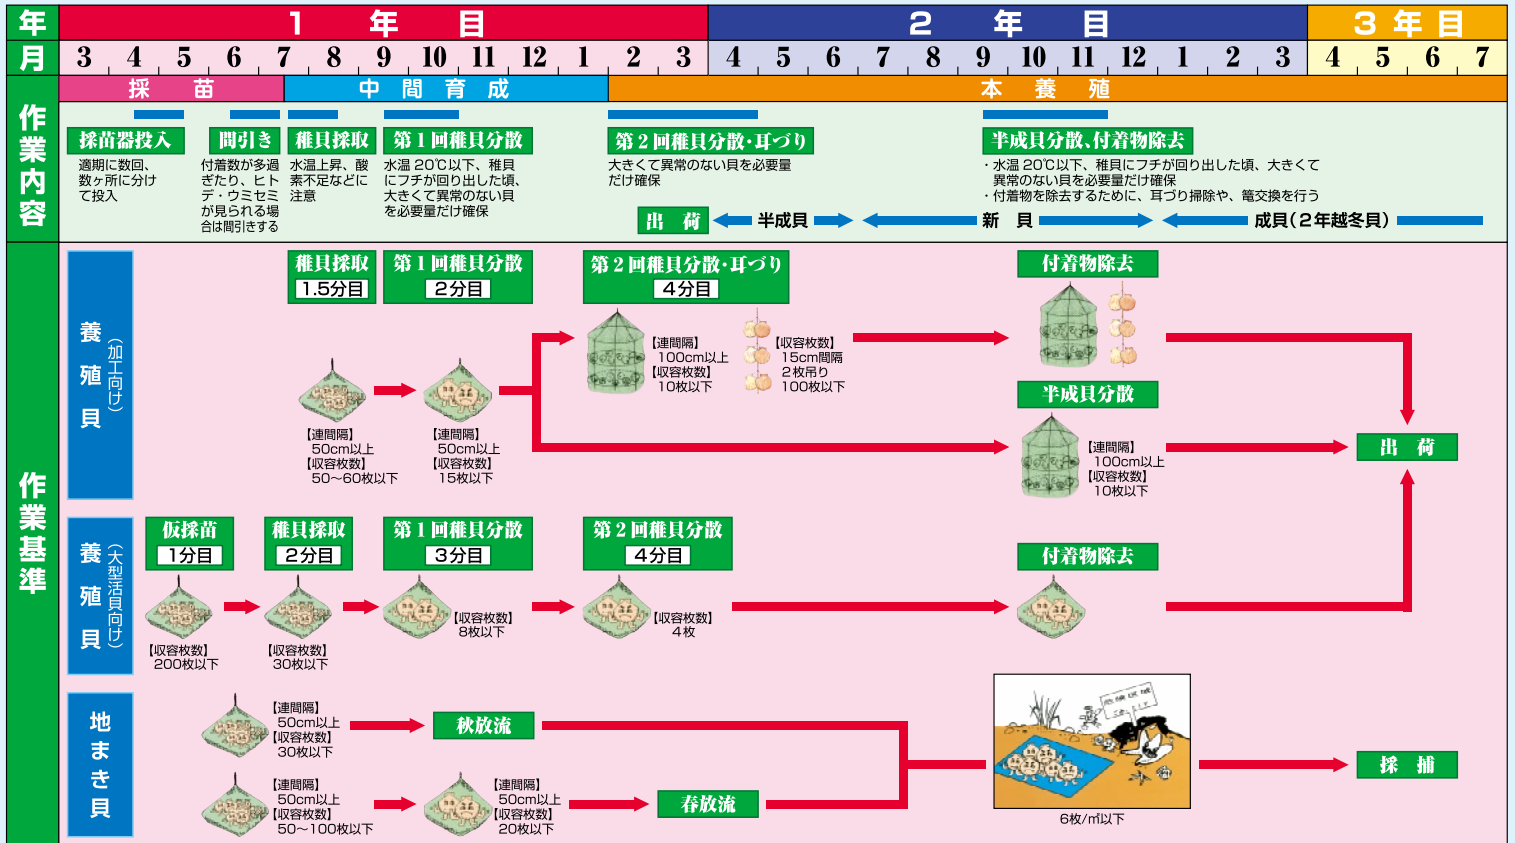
| 年 | 1 年 目 | 2 年 目 | 3 年 目 |
|---|---|---|---|
| 月 | 3 4 5 6 7 8 9 10 11 12 1 2 3 | 4 5 6 7 8 9 10 11 12 1 2 3 | 4 5 6 7 |

採 苗
中 間 育 成
本 養 殖

作業内容

採苗器投入
適期に数回、数ヶ所に分けて投入

間引き
付着数が多過ぎたり、ヒトデ・ウミセミが見られる場合は間引きする

稚貝採取
水温上昇、酸素不足などに注意

第1回稚貝分散
水温 20℃以下、稚貝にフチが回り出した頃、大きくて異常のない貝を必要量だけ確保

第2回稚貝分散・耳づり
大きくて異常のない貝を必要量だけ確保

半成貝分散、付着物除去
・水温 20℃以下、稚貝にフチが回り出した頃、大きくて異常のない貝を必要量だけ確保
・付着物を除去するために、耳づり掃除や、篭交換を行う

出 荷
半成貝
新 貝
成貝（2年越冬貝）

作業基準

養殖貝（加工向け）

稚貝採取
1.5分目

第1回稚貝分散
2分目

第2回稚貝分散・耳づり
4分目

【連間隔】
50cm以上
【収容枚数】
50〜60枚以下

【連間隔】
50cm以上
【収容枚数】
15枚以下

【連間隔】
100cm以上
【収容枚数】
10枚以下

【収容枚数】
15cm間隔
2枚吊り
100枚以下

付着物除去

半成貝分散

【連間隔】
100cm以上
【収容枚数】
10枚以下

出 荷

養殖貝（大型活貝向け）

仮採苗
1分目

稚貝採取
2分目

第1回稚貝分散
3分目

第2回稚貝分散
4分目

【収容枚数】
200枚以下

【収容枚数】
30枚以下

【収容枚数】
8枚以下

【収容枚数】
4枚

付着物除去

地まき貝

【連間隔】
50cm以上
【収容枚数】
30枚以下

秋放流

【連間隔】
50cm以上
【収容枚数】
50〜100枚以下

【連間隔】
50cm以上
【収容枚数】
20枚以下

春放流

6枚/㎡以下

採 捕